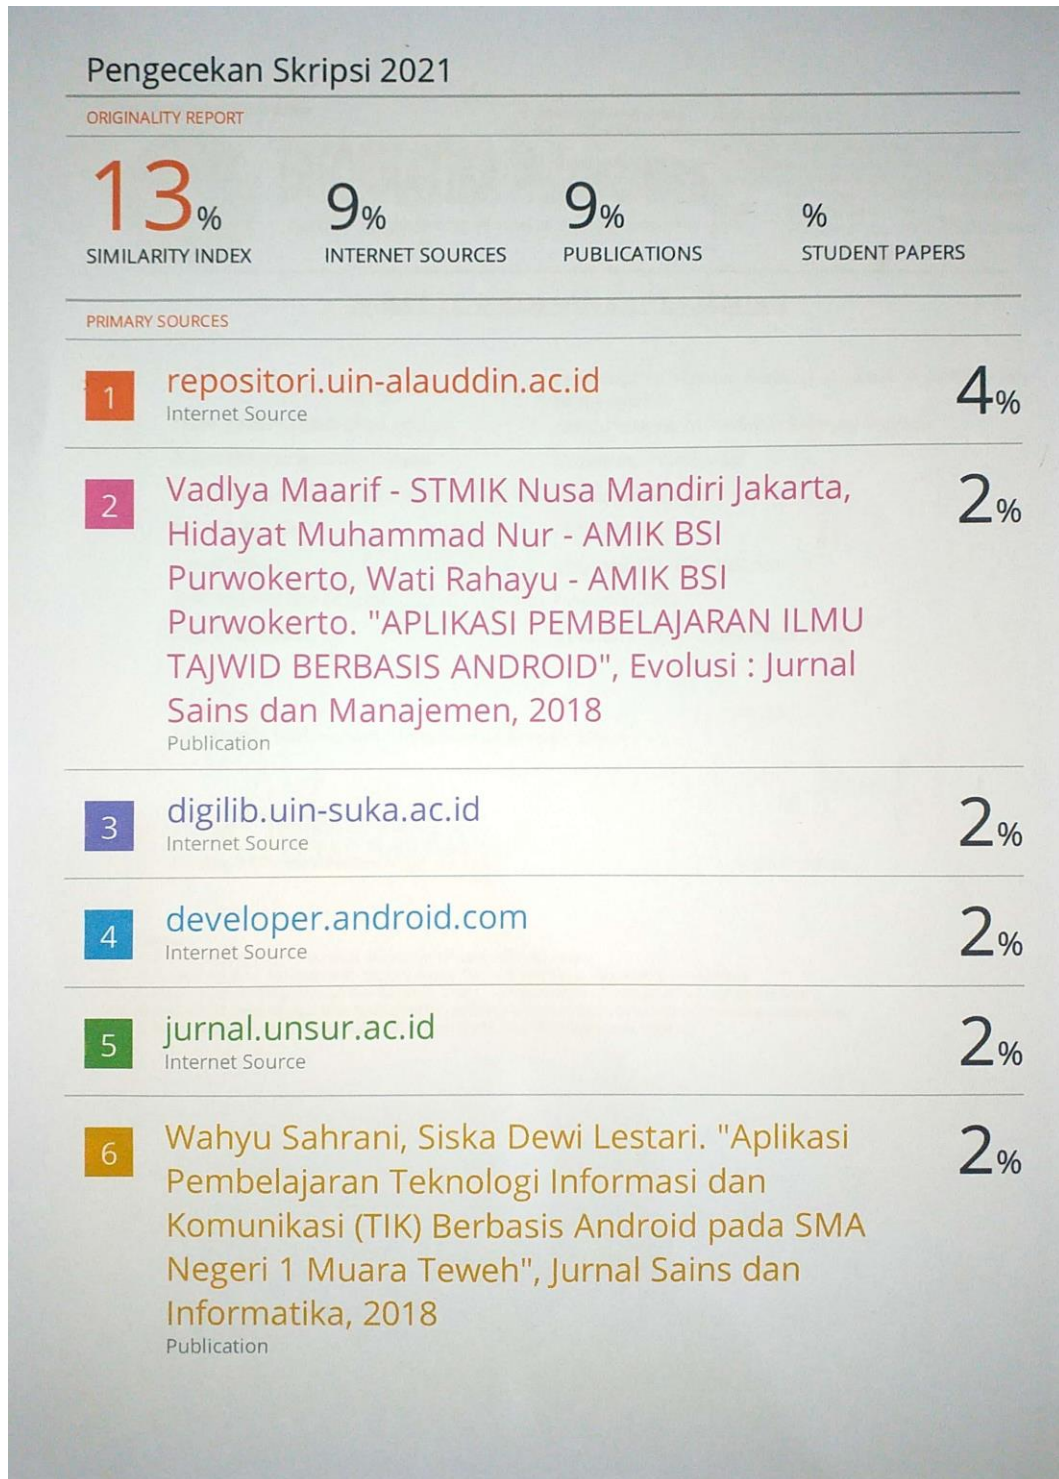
Pengecekan Skripsi 2021

ORIGINALITY REPORT

13%
SIMILARITY INDEX

9%
INTERNET SOURCES

9%
PUBLICATIONS

%
STUDENT PAPERS

PRIMARY SOURCES

1 repositori.uin-alauddin.ac.id
Internet Source
4%

2 Vadlya Maarif - STMIK Nusa Mandiri Jakarta, Hidayat Muhammad Nur - AMIK BSI Purwokerto, Wati Rahayu - AMIK BSI Purwokerto. "APLIKASI PEMBELAJARAN ILMU TAJWID BERBASIS ANDROID", Evolusi : Jurnal Sains dan Manajemen, 2018
Publication
2%

3 digilib.uin-suka.ac.id
Internet Source
2%

4 developer.android.com
Internet Source
2%

5 jurnal.unsur.ac.id
Internet Source
2%

6 Wahyu Sahrani, Siska Dewi Lestari. "Aplikasi Pembelajaran Teknologi Informasi dan Komunikasi (TIK) Berbasis Android pada SMA Negeri 1 Muara Teweh", Jurnal Sains dan Informatika, 2018
Publication
2%